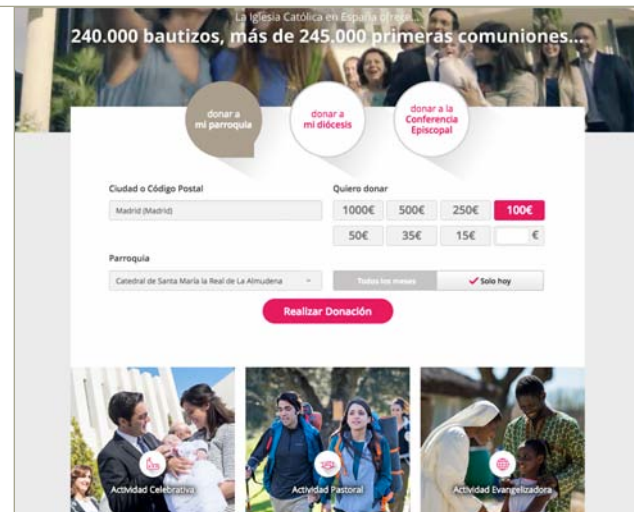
La Iglesia Católica en España ofrece...
240.000 bautizos, más de 245.000 primeras comuniones...

donar a mi parroquia

donar a mi diócesis

donar a la Conferencia Episcopal

Ciudad o Código Postal

Madrid (Madrid)

Quiero donar

| 1000€ | 500€ | 250€ | 100€ |
|---|---|---|---|
| 50€ | 35€ | 15€ | € |

Parroquia

Catedral de Santa María la Real de La Almudena

Todos los meses

Solo hoy

Realizar Donación

Actividad Celebrativa

Actividad Pastoral

Actividad Evangelizadora